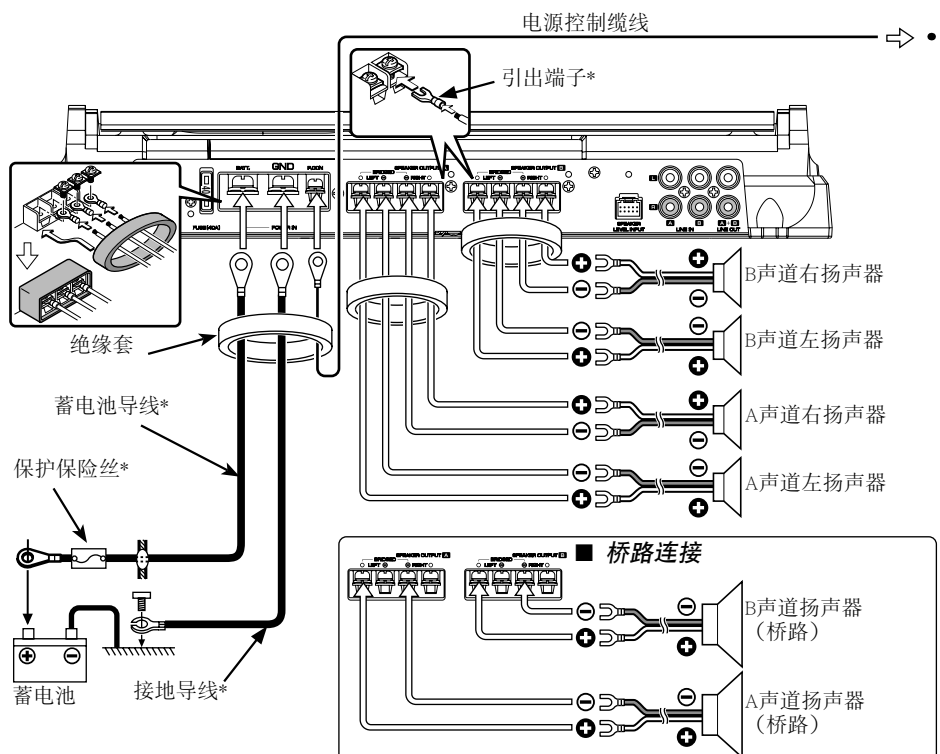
电源控制缆线

引出端子*

BATT. GND P.CON

FUSE (40A) POWER IN

SPEAKER OUTPUT A BRIDGED LEFT RIGHT

SPEAKER OUTPUT B BRIDGED LEFT RIGHT

SPEAKER LEVEL INPUT

LINE IN LINE OUT

B声道右扬声器

B声道左扬声器

A声道右扬声器

A声道左扬声器

绝缘套

蓄电池导线*

保护保险丝*

蓄电池

接地导线*

■ 桥路连接

B声道扬声器（桥路）

A声道扬声器（桥路）